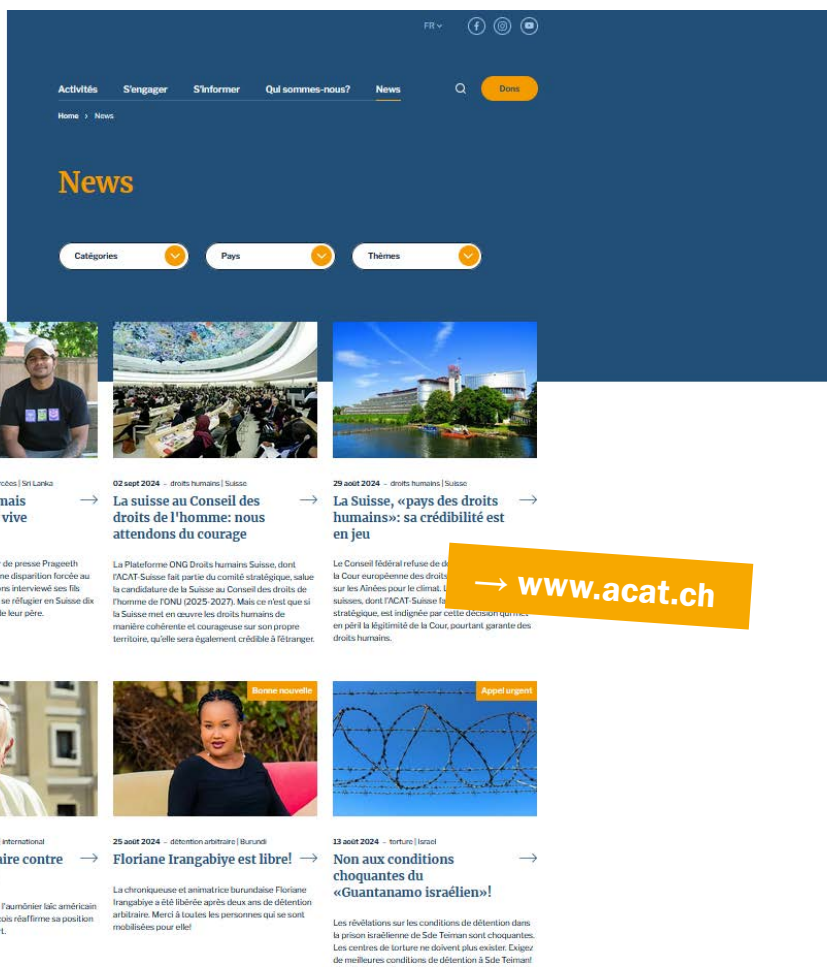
FR

Activités S'engager S'informer Qui sommes-nous? News Dons

Home › News

News

Catégories Pays Thèmes

rcées | Sri Lanka
mais
vive

de presse Prageeth
ne disparition forcée au
ns interviewé ses fils
se réfugier en Suisse dix
de leur père.

02 sept 2024 – droits humains | Suisse
La suisse au Conseil des droits de l'homme: nous attendons du courage

La Plateforme ONG Droits humains Suisse, dont l'ACAT-Suisse fait partie du comité stratégique, salue la candidature de la Suisse au Conseil des droits de l'homme de l'ONU (2025-2027). Mais ce n'est que si la Suisse met en œuvre les droits humains de manière cohérente et courageuse sur son propre territoire, qu'elle sera également crédible à l'étranger.

29 août 2024 – droits humains | Suisse
La Suisse, «pays des droits humains»: sa crédibilité est en jeu

Le Conseil fédéral refuse de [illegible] la Cour européenne des droits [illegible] sur les Aînées pour le climat. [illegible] suisses, dont l'ACAT-Suisse fa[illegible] stratégique, est indignée par cette décision qui met en péril la légitimité de la Cour, pourtant garante des droits humains.

→ www.acat.ch

international
aire contre

l'aumônier laïc américain
ois réaffirme sa position
t.

Bonne nouvelle
25 août 2024 – détention arbitraire | Burundi
Floriane Irangabiye est libre!

La chroniqueuse et animatrice burundaise Floriane Irangabiye a été libérée après deux ans de détention arbitraire. Merci à toutes les personnes qui se sont mobilisées pour elle!

Appel urgent
13 août 2024 – torture | Israel
Non aux conditions choquantes du «Guantanamo israélien»!

Les révélations sur les conditions de détention dans la prison israélienne de Sde Teiman sont choquantes. Les centres de torture ne doivent plus exister. Exigez de meilleures conditions de détention à Sde Teiman!